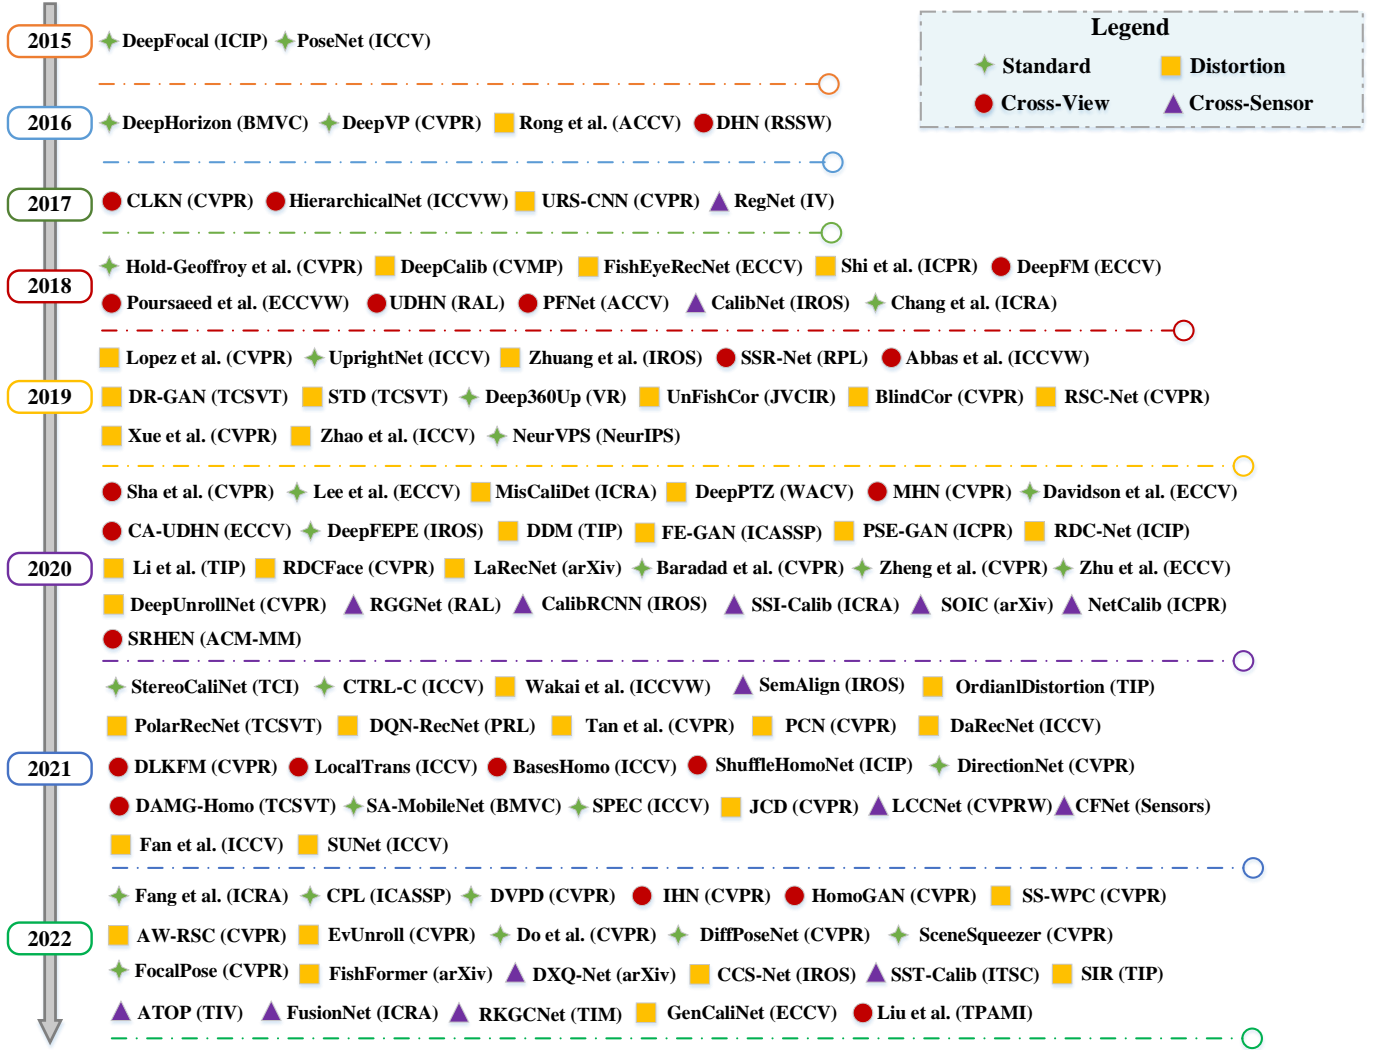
Legend
Standard Distortion
Cross-View Cross-Sensor

2015
DeepFocal (ICIP) PoseNet (ICCV)

2016
DeepHorizon (BMVC) DeepVP (CVPR) Rong et al. (ACCV) DHN (RSSW)

2017
CLKN (CVPR) HierarchicalNet (ICCVW) URS-CNN (CVPR) RegNet (IV)

2018
Hold-Geoffroy et al. (CVPR) DeepCalib (CVMP) FishEyeRecNet (ECCV) Shi et al. (ICPR) DeepFM (ECCV)
Poursaeed et al. (ECCVW) UDHN (RAL) PFNet (ACCV) CalibNet (IROS) Chang et al. (ICRA)

2019
Lopez et al. (CVPR) UprightNet (ICCV) Zhuang et al. (IROS) SSR-Net (RPL) Abbas et al. (ICCVW)
DR-GAN (TCSVT) STD (TCSVT) Deep360Up (VR) UnFishCor (JVCIR) BlindCor (CVPR) RSC-Net (CVPR)
Xue et al. (CVPR) Zhao et al. (ICCV) NeurVPS (NeurIPS)

2020
Sha et al. (CVPR) Lee et al. (ECCV) MisCaliDet (ICRA) DeepPTZ (WACV) MHN (CVPR) Davidson et al. (ECCV)
CA-UDHN (ECCV) DeepFEPE (IROS) DDM (TIP) FE-GAN (ICASSP) PSE-GAN (ICPR) RDC-Net (ICIP)
Li et al. (TIP) RDCFace (CVPR) LaRecNet (arXiv) Baradad et al. (CVPR) Zheng et al. (CVPR) Zhu et al. (ECCV)
DeepUnrollNet (CVPR) RGGNet (RAL) CalibRCNN (IROS) SSI-Calib (ICRA) SOIC (arXiv) NetCalib (ICPR)
SRHEN (ACM-MM)

2021
StereoCaliNet (TCI) CTRL-C (ICCV) Wakai et al. (ICCVW) SemAlign (IROS) OrdianlDistortion (TIP)
PolarRecNet (TCSVT) DQN-RecNet (PRL) Tan et al. (CVPR) PCN (CVPR) DaRecNet (ICCV)
DLKFM (CVPR) LocalTrans (ICCV) BasesHomo (ICCV) ShuffleHomoNet (ICIP) DirectionNet (CVPR)
DAMG-Homo (TCSVT) SA-MobileNet (BMVC) SPEC (ICCV) JCD (CVPR) LCCNet (CVPRW) CFNet (Sensors)
Fan et al. (ICCV) SUNet (ICCV)

2022
Fang et al. (ICRA) CPL (ICASSP) DVPD (CVPR) IHN (CVPR) HomoGAN (CVPR) SS-WPC (CVPR)
AW-RSC (CVPR) EvUnroll (CVPR) Do et al. (CVPR) DiffPoseNet (CVPR) SceneSqueezer (CVPR)
FocalPose (CVPR) FishFormer (arXiv) DXQ-Net (arXiv) CCS-Net (IROS) SST-Calib (ITSC) SIR (TIP)
ATOP (TIV) FusionNet (ICRA) RKGCNet (TIM) GenCaliNet (ECCV) Liu et al. (TPAMI)